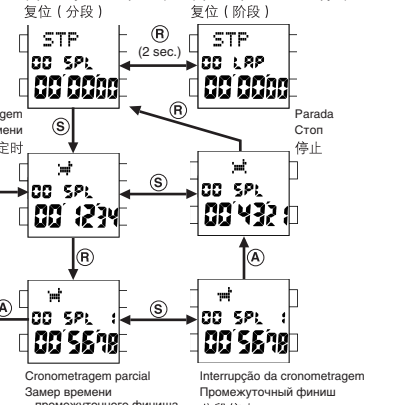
复位（分段）

复位（阶段）

STP
00 SPL
00'0000

Ⓡ
(2 sec.)

STP
00 LAP
00'0000

gem
емени
定时

Ⓡ

Parada
Стоп
停止

Ⓢ

00 SPL
00' 1234

Ⓢ

00 SPL
00'4321

Ⓡ

Ⓐ

Ⓐ

00 SPL 1
00'5678

Ⓢ

00 SPL 1
00'5678

Cronometragem parcial
Замер времени
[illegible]

Interrupção da cronometragem
Промежуточный финиш
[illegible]